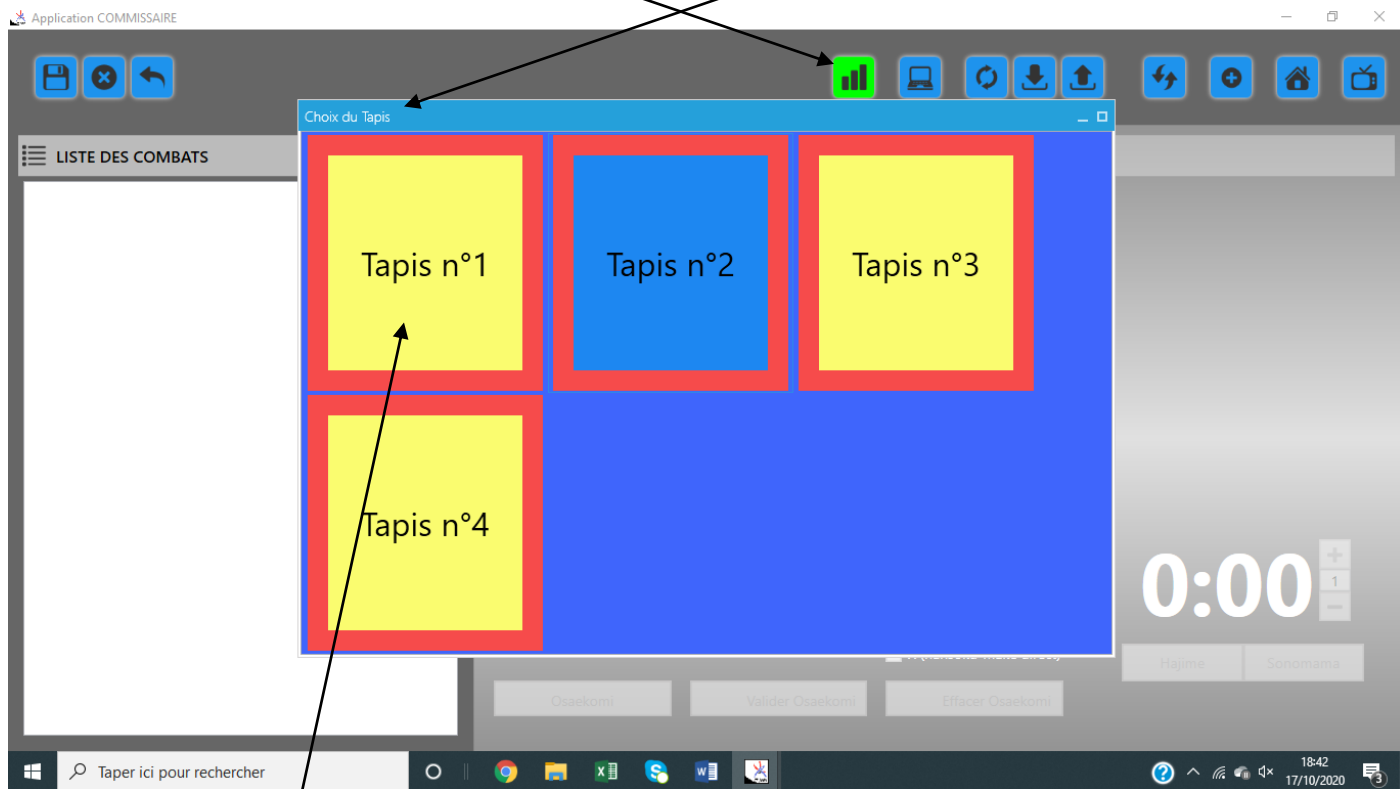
Application COMMISSAIRE

Choix du Tapis

LISTE DES COMBATS

Tapis n°1

Tapis n°2

Tapis n°3

Tapis n°4

0:00

1

Hajime

Sonomama

Osaekomi

Valider Osaekomi

Effacer Osaekomi

Taper ici pour rechercher

18:42
17/10/2020

3